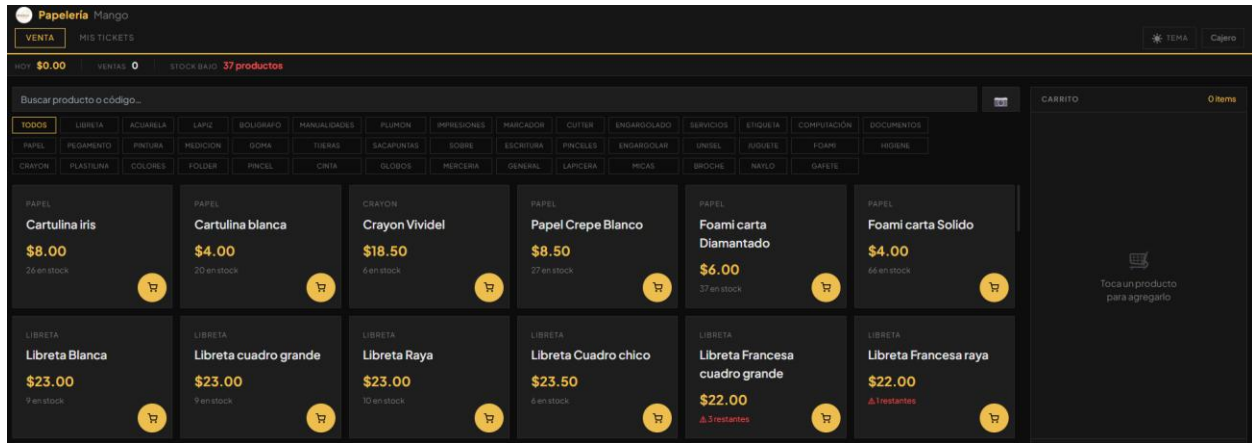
Papelería Mango

VENTA MIS TICKETS

TEMA Cajero

HOY $0.00 VENTAS 0 STOCK BAJO 37 productos

Buscar producto o código...

CARRITO 0 items

TODOS LIBRETA ACUARELA LAPIZ BOLIGRAFO MANUALIDADES PLUMON IMPRESIONES MARCADOR CUTTER ENGARGOLADO SERVICIOS ETIQUETA COMPUTACIÓN DOCUMENTOS
PAPEL PEGAMENTO PINTURA MEDICION GOMA TIJERAS SACAPUNTAS SOBRE ESCRITURA PINCELES ENGARGOLAR UNISEL JUGUETE FOAMI HIGIENE
CRAYON PLASTILINA COLORES FOLDER PINCEL CINTA GLOBOS MERCERIA GENERAL LAPICERA MICAS BROCHE NAYLO GAFETE

PAPEL
Cartulina iris
$8.00
26 en stock

PAPEL
Cartulina blanca
$4.00
20 en stock

CRAYON
Crayon Vividel
$18.50
6 en stock

PAPEL
Papel Crepe Blanco
$8.50
27 en stock

PAPEL
Foami carta Diamantado
$6.00
37 en stock

PAPEL
Foami carta Solido
$4.00
66 en stock

Toca un producto para agregarlo

LIBRETA
Libreta Blanca
$23.00
9 en stock

LIBRETA
Libreta cuadro grande
$23.00
9 en stock

LIBRETA
Libreta Raya
$23.00
10 en stock

LIBRETA
Libreta Cuadro chico
$23.50
6 en stock

LIBRETA
Libreta Francesa cuadro grande
$22.00
3 restantes

LIBRETA
Libreta Francesa raya
$22.00
1 restantes